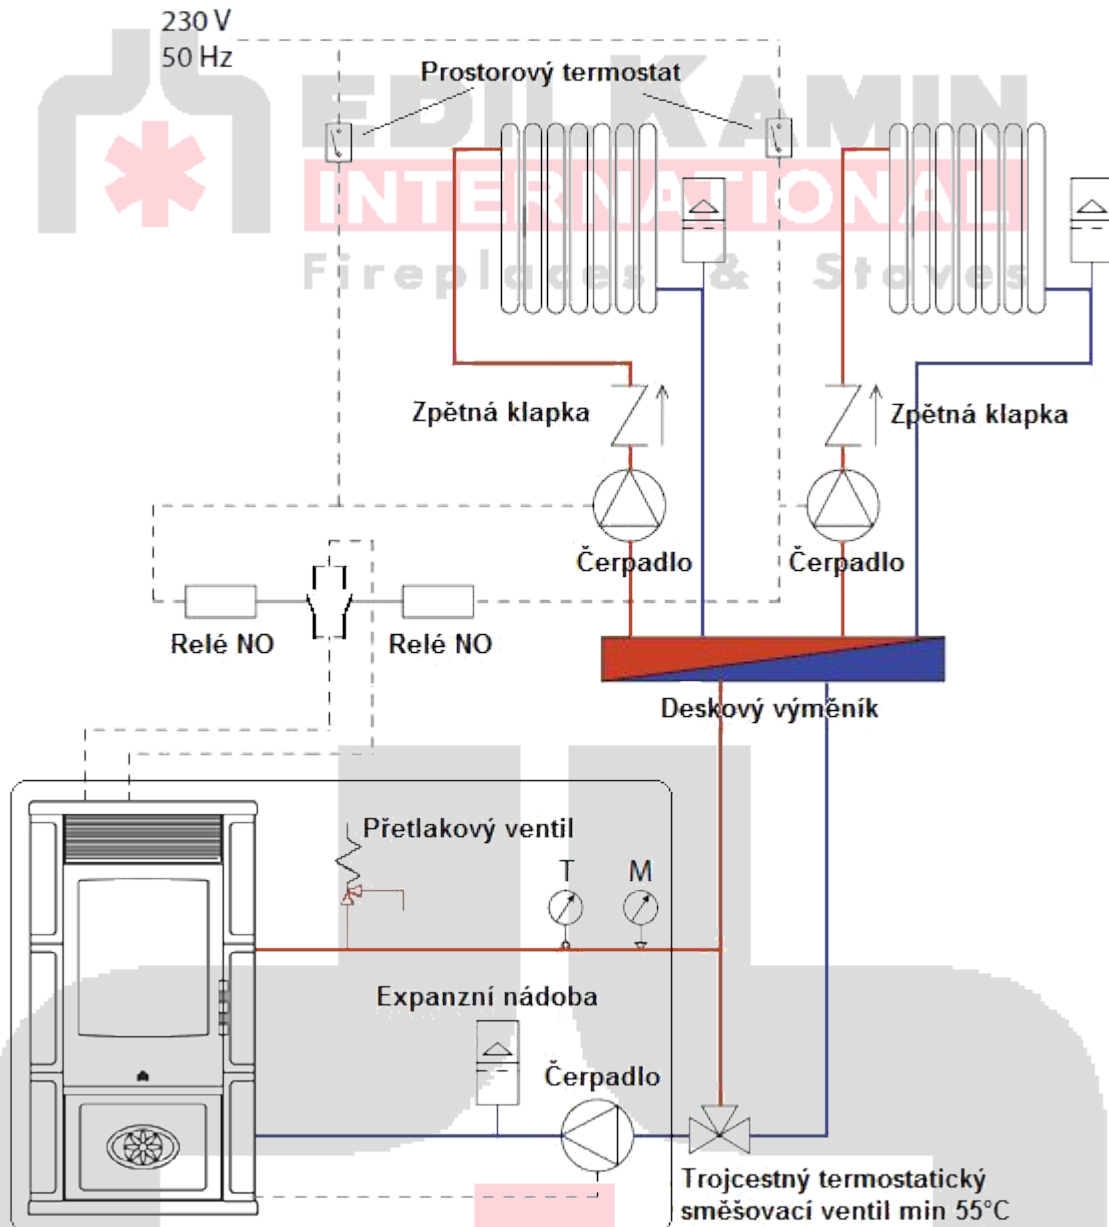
230 V
50 Hz

EDILKAMIN
INTERNATIONAL
Fireplaces & Stoves

Prostorový termostat

Zpětná klapka

Zpětná klapka

Čerpadlo

Čerpadlo

Relé NO

Relé NO

Deskový výměník

Přetlakový ventil

T

M

Expanzní nádoba

Čerpadlo

Trojcestný termostatický směšovací ventil min 55°C